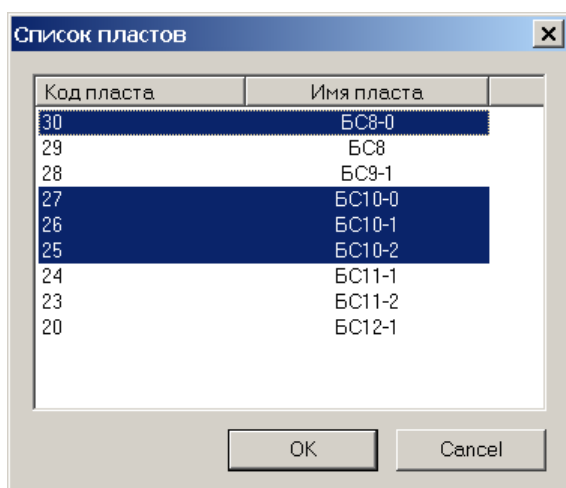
Список пластов

| Код пласта | Имя пласта |
|---|---|
| 30 | БС8-0 |
| 29 | БС8 |
| 28 | БС9-1 |
| 27 | БС10-0 |
| 26 | БС10-1 |
| 25 | БС10-2 |
| 24 | БС11-1 |
| 23 | БС11-2 |
| 20 | БС12-1 |

OK

Cancel